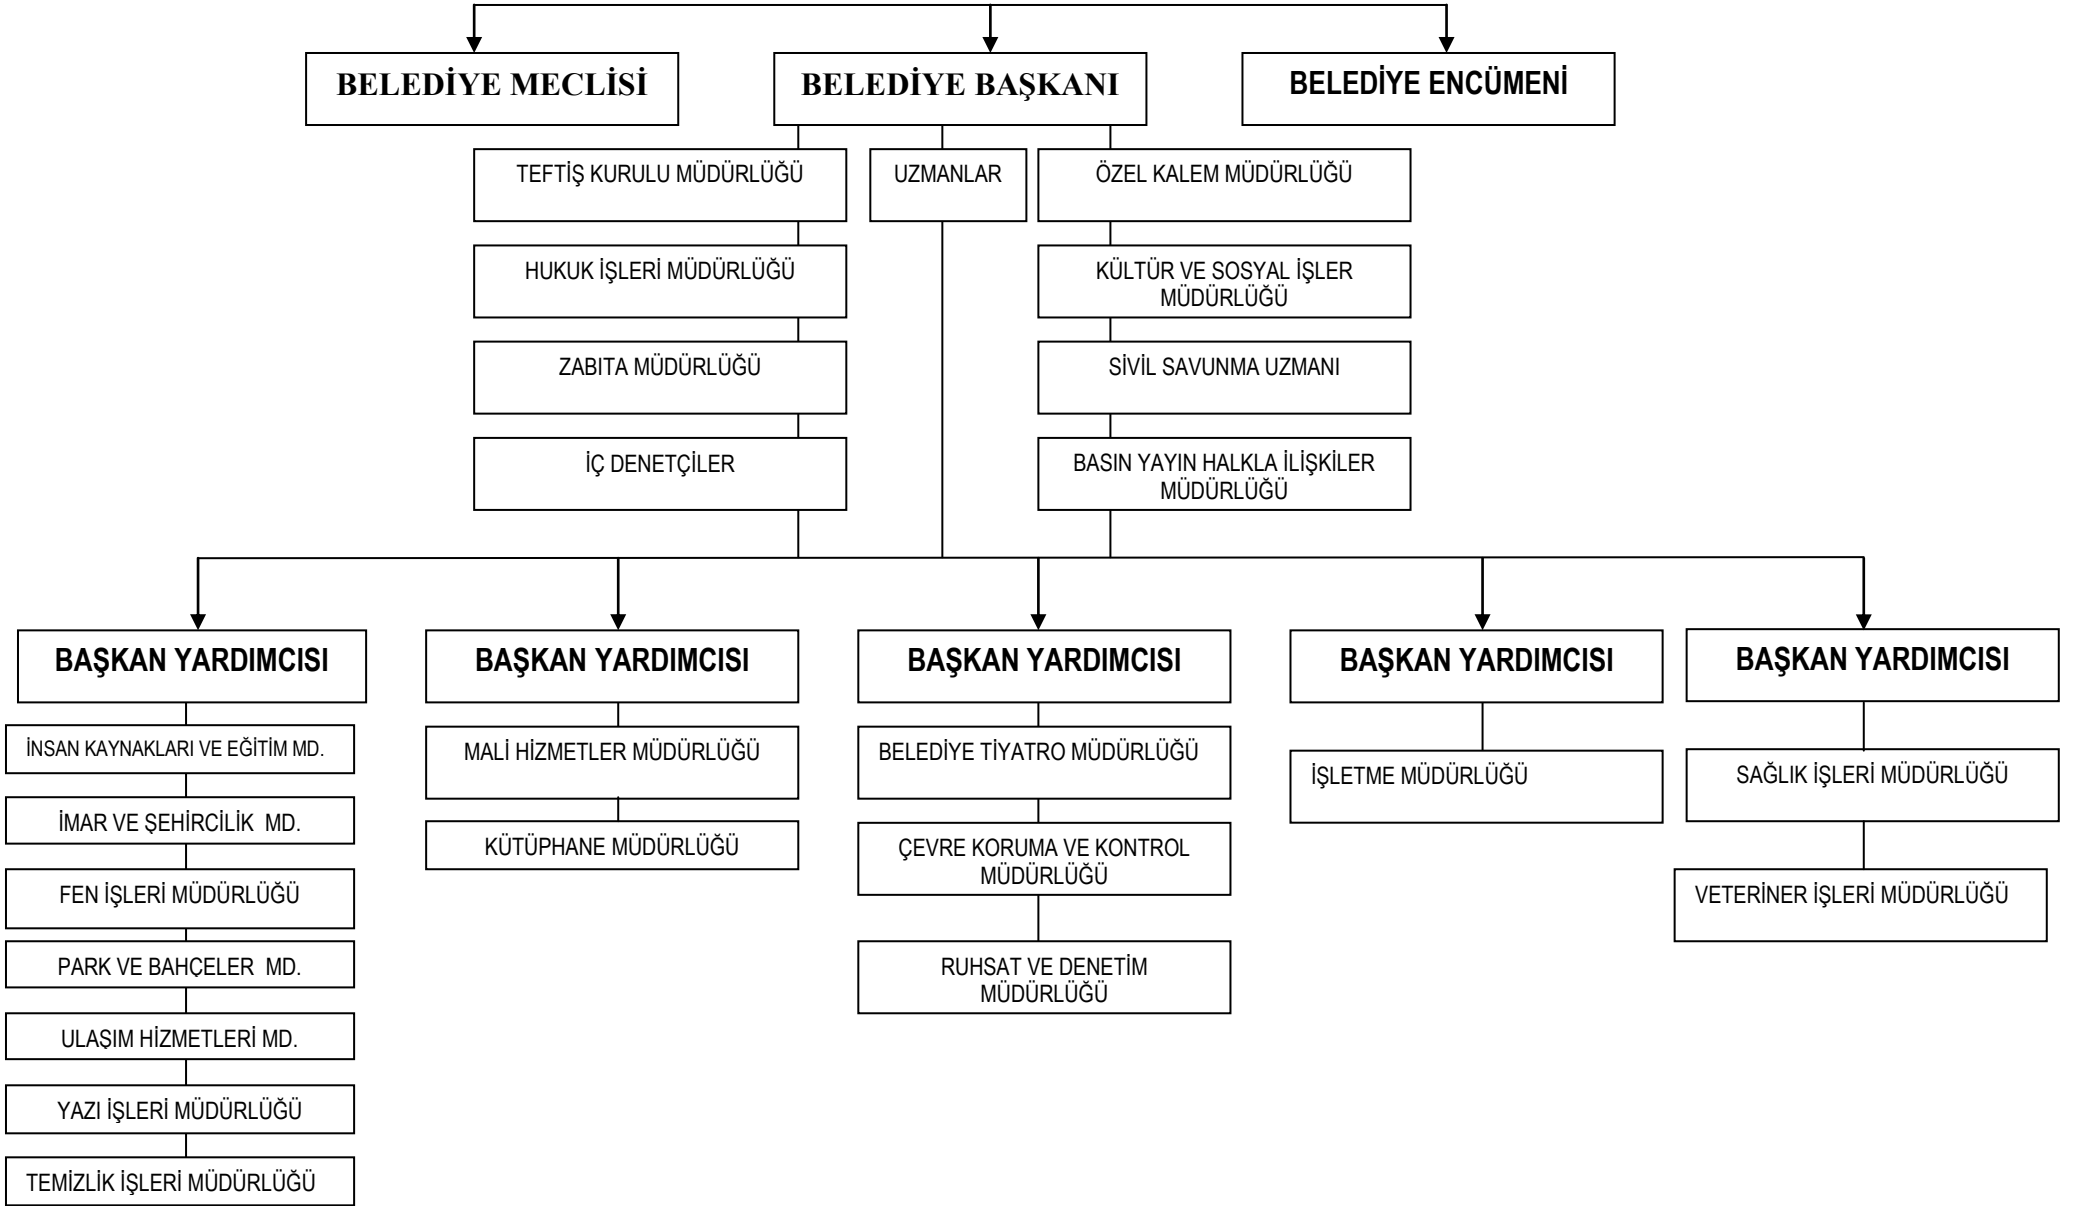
BELEDİYE MECLİSİ

BELEDİYE BAŞKANI

BELEDİYE ENCÜMENİ

TEFTİŞ KURULU MÜDÜRLÜĞÜ

UZMANLAR

ÖZEL KALEM MÜDÜRLÜĞÜ

HUKUK İŞLERİ MÜDÜRLÜĞÜ

KÜLTÜR VE SOSYAL İŞLER MÜDÜRLÜĞÜ

ZABITA MÜDÜRLÜĞÜ

SİVİL SAVUNMA UZMANI

İÇ DENETÇİLER

BASIN YAYIN HALKLA İLİŞKİLER MÜDÜRLÜĞÜ

BAŞKAN YARDIMCISI

İNSAN KAYNAKLARI VE EĞİTİM MD.

İMAR VE ŞEHİRCİLİK MD.

FEN İŞLERİ MÜDÜRLÜĞÜ

PARK VE BAHÇELER MD.

ULAŞIM HİZMETLERİ MD.

YAZI İŞLERİ MÜDÜRLÜĞÜ

TEMİZLİK İŞLERİ MÜDÜRLÜĞÜ

BAŞKAN YARDIMCISI

MALİ HİZMETLER MÜDÜRLÜĞÜ

KÜTÜPHANE MÜDÜRLÜĞÜ

BAŞKAN YARDIMCISI

BELEDİYE TİYATRO MÜDÜRLÜĞÜ

ÇEVRE KORUMA VE KONTROL MÜDÜRLÜĞÜ

RUHSAT VE DENETİM MÜDÜRLÜĞÜ

BAŞKAN YARDIMCISI

İŞLETME MÜDÜRLÜĞÜ

BAŞKAN YARDIMCISI

SAĞLIK İŞLERİ MÜDÜRLÜĞÜ

VETERİNER İŞLERİ MÜDÜRLÜĞÜ